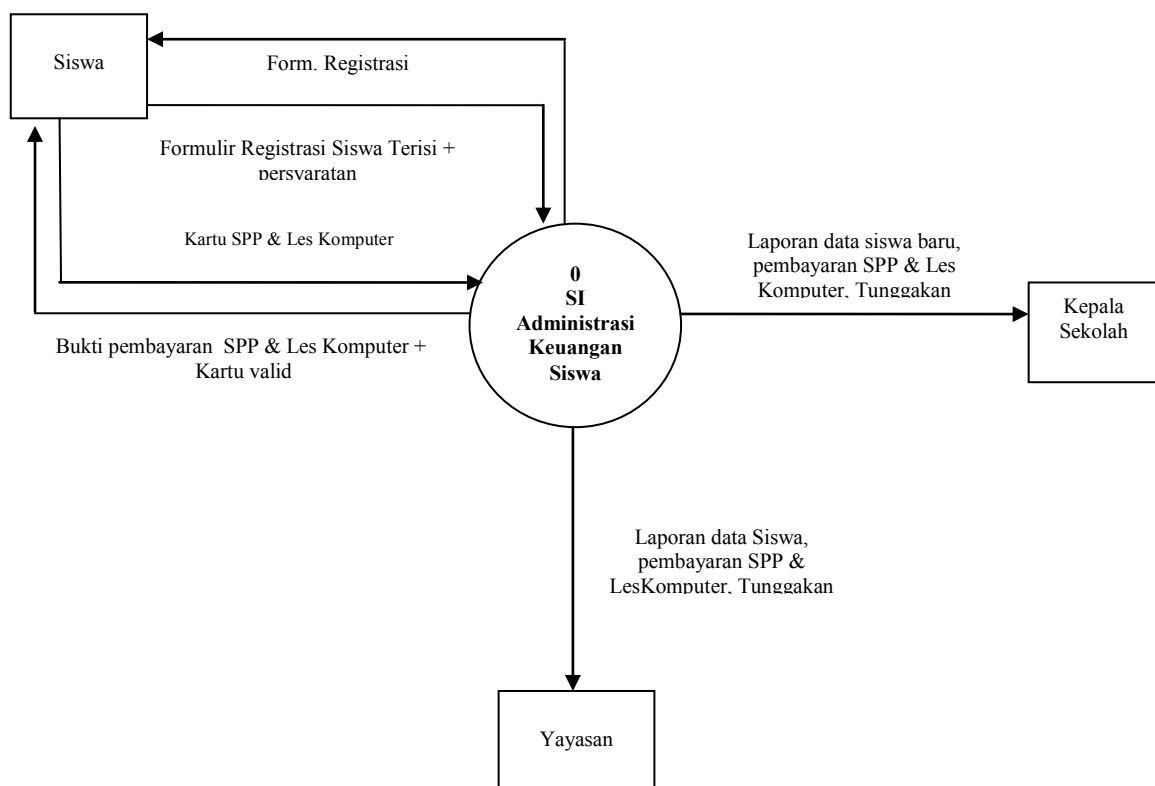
Siswa

Form. Registrasi

Formulir Registrasi Siswa Terisi + persyaratan

Kartu SPP & Les Komputer

Bukti pembayaran SPP & Les Komputer + Kartu valid

0
SI
Administrasi
Keuangan
Siswa

Laporan data siswa baru, pembayaran SPP & Les Komputer, Tunggakan

Kepala Sekolah

Laporan data Siswa, pembayaran SPP & LesKomputer, Tunggakan

Yayasan